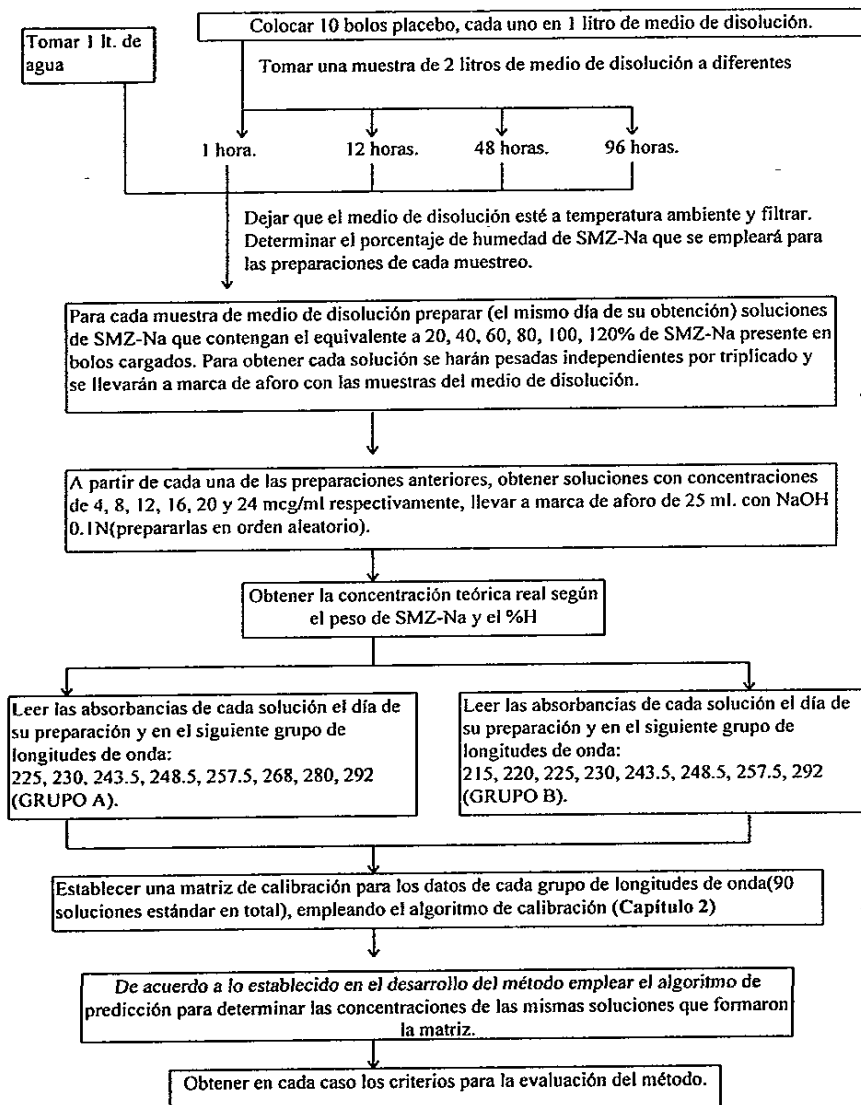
Colocar 10 bolos placebo, cada uno en 1 litro de medio de disolución.

Tomar 1 lt. de agua

Tomar una muestra de 2 litros de medio de disolución a diferentes

1 hora.

12 horas.

48 horas.

96 horas.

Dejar que el medio de disolución esté a temperatura ambiente y filtrar. Determinar el porcentaje de humedad de SMZ-Na que se empleará para las preparaciones de cada muestreo.

Para cada muestra de medio de disolución preparar (el mismo día de su obtención) soluciones de SMZ-Na que contengan el equivalente a 20, 40, 60, 80, 100, 120% de SMZ-Na presente en bolos cargados. Para obtener cada solución se harán pesadas independientes por triplicado y se llevarán a marca de aforo con las muestras del medio de disolución.

A partir de cada una de las preparaciones anteriores, obtener soluciones con concentraciones de 4, 8, 12, 16, 20 y 24 mcg/ml respectivamente, llevar a marca de aforo de 25 ml. con NaOH 0.1N(prepararlas en orden aleatorio).

Obtener la concentración teórica real según el peso de SMZ-Na y el %H

Leer las absorbancias de cada solución el día de su preparación y en el siguiente grupo de longitudes de onda:
225, 230, 243.5, 248.5, 257.5, 268, 280, 292 (GRUPO A).

Leer las absorbancias de cada solución el día de su preparación y en el siguiente grupo de longitudes de onda:
215, 220, 225, 230, 243.5, 248.5, 257.5, 292 (GRUPO B).

Establecer una matriz de calibración para los datos de cada grupo de longitudes de onda(90 soluciones estándar en total), empleando el algoritmo de calibración (Capítulo 2)

De acuerdo a lo establecido en el desarrollo del método emplear el algoritmo de predicción para determinar las concentraciones de las mismas soluciones que formaron la matriz.

Obtener en cada caso los criterios para la evaluación del método.